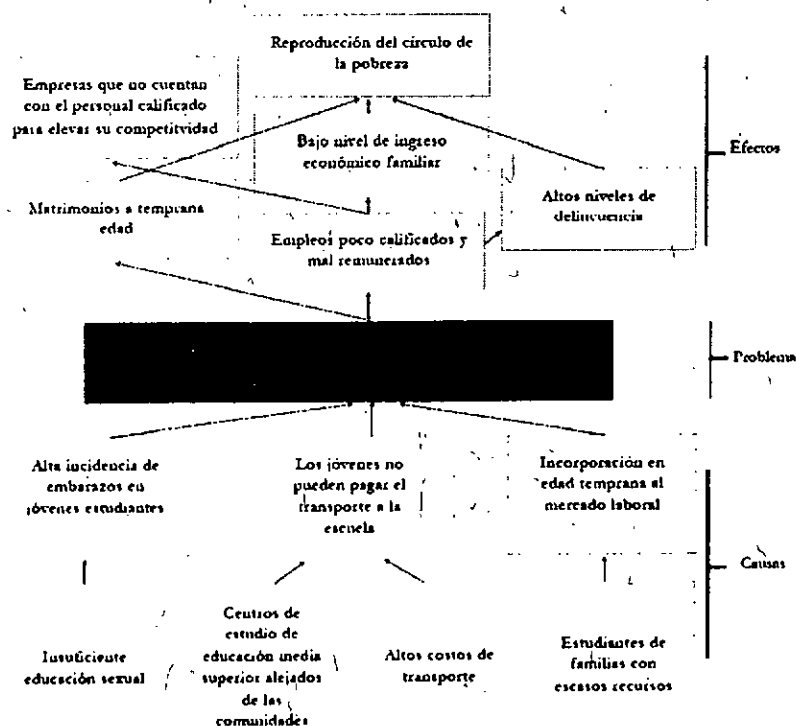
Reproducción del círculo de la pobreza

Empresas que no cuentan con el personal calificado para elevas su competitvidad

Bajo nivel de ingreso económico familiar

Efectos

Altos niveles de delincuencia

Matrimonios a temprana edad

Empleos poco calificados y mal remunerados

Problema

Alta incidencia de embarazos en jóvenes estudiantes

Los jóvenes no pueden pagar el transporte a la escuela

Incorporación en edad temprana al mercado laboral

Causas

Insuficiente educación sexual

Centros de estudio de educación media superior alejados de las comunidades

Altos costos de transporte

Estudiantes de familias con escasos recursos